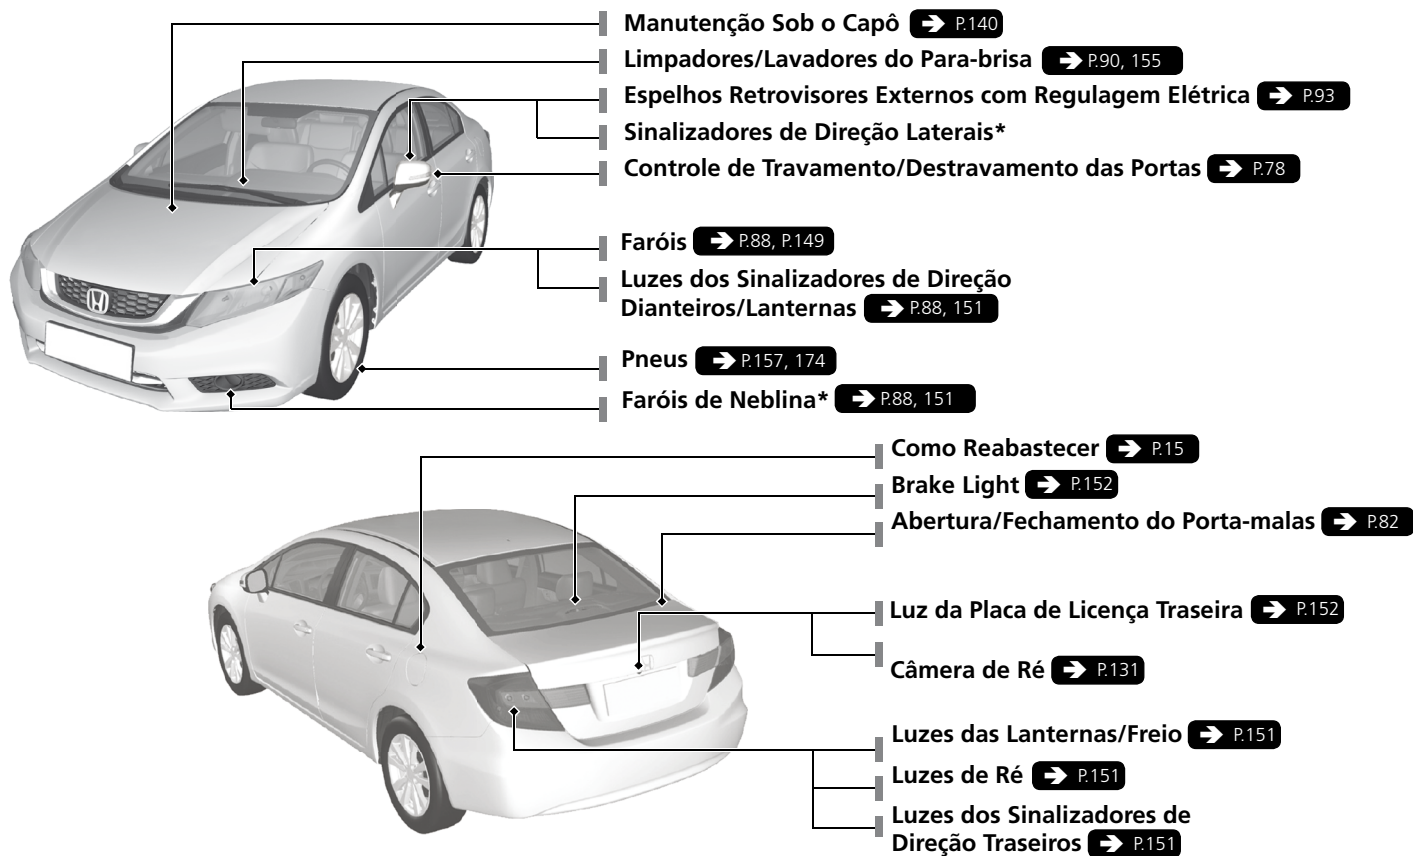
Manutenção Sob o Capô P.140
Limpadores/Lavadores do Para-brisa P.90, 155
Espelhos Retrovisores Externos com Regulagem Elétrica P.93
Sinalizadores de Direção Laterais*
Controle de Travamento/Destravamento das Portas P.78
Faróis P.88, P.149
Luzes dos Sinalizadores de Direção Dianteiros/Lanternas P.88, 151
Pneus P.157, 174
Faróis de Neblina* P.88, 151
Como Reabastecer P.15
Brake Light P.152
Abertura/Fechamento do Porta-malas P.82
Luz da Placa de Licença Traseira P.152
Câmera de Ré P.131
Luzes das Lanternas/Freio P.151
Luzes de Ré P.151
Luzes dos Sinalizadores de Direção Traseiros P.151